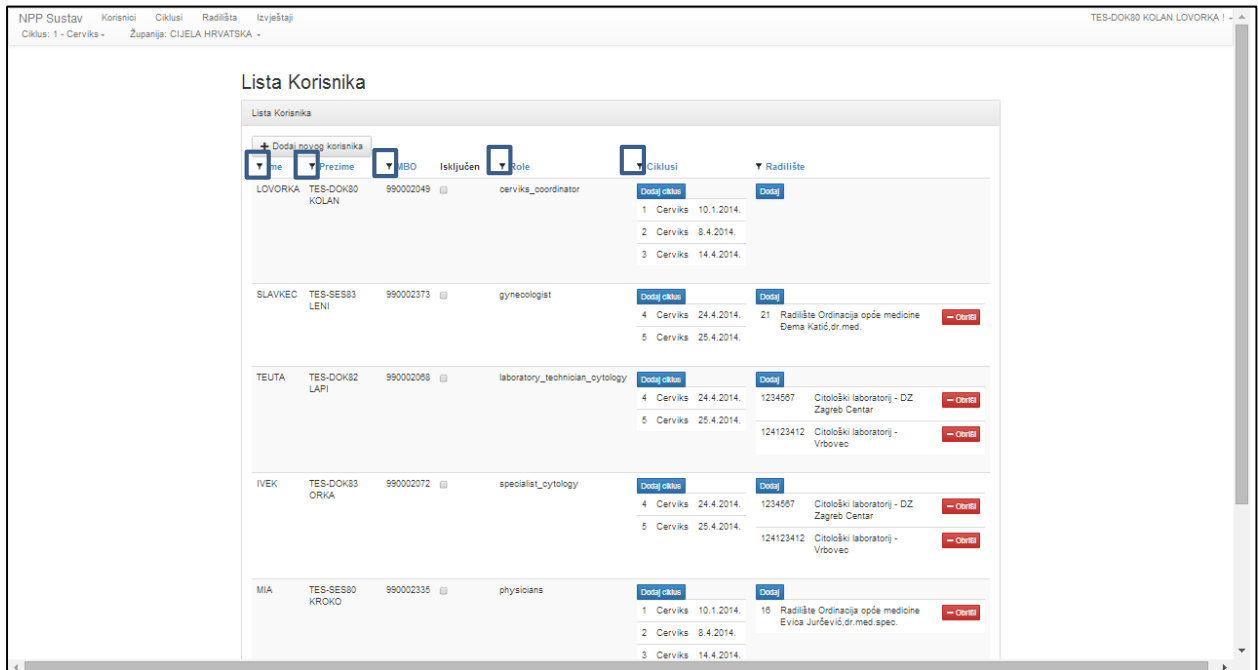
NPP Sustav Korisnici Ciklusi Radilišta Izvještaji
Ciklus: 1 - Cerviks ▾ Županija: CIJELA HRVATSKA ▾
TES-DOK80 KOLAN LOVORKA ! ▾

Lista Korisnika

Lista Korisnika

+ Dodaj novog korisnika

| ▼ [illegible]me | ▼ Prezime | ▼ MBO | Isključen | ▼ Role | ▼ Ciklusi | ▼ Radilište |
|---|---|---|---|---|---|---|
| LOVORKA | TES-DOK80 KOLAN | 990002049 | | cerviks_coordinator | Dodaj ciklus<br>1 Cerviks 10.1.2014.<br>2 Cerviks 8.4.2014.<br>3 Cerviks 14.4.2014. | Dodaj |
| SLAVKEC | TES-SES83 LENI | 990002373 | | gynecologist | Dodaj ciklus<br>4 Cerviks 24.4.2014.<br>5 Cerviks 25.4.2014. | Dodaj<br>21 Radilište Ordinacija opće medicine Đema Katić,dr.med. — Obriši |
| TEUTA | TES-DOK82 LAPI | 990002068 | | laboratory_technician_cytology | Dodaj ciklus<br>4 Cerviks 24.4.2014.<br>5 Cerviks 25.4.2014. | Dodaj<br>1234567 Citološki laboratorij - DZ Zagreb Centar — Obriši<br>124123412 Citološki laboratorij - Vrbovec — Obriši |
| IVEK | TES-DOK83 ORKA | 990002072 | | specialist_cytology | Dodaj ciklus<br>4 Cerviks 24.4.2014.<br>5 Cerviks 25.4.2014. | Dodaj<br>1234567 Citološki laboratorij - DZ Zagreb Centar — Obriši<br>124123412 Citološki laboratorij - Vrbovec — Obriši |
| MIA | TES-SES80 KROKO | 990002335 | | physicians | Dodaj ciklus<br>1 Cerviks 10.1.2014.<br>2 Cerviks 8.4.2014.<br>3 Cerviks 14.4.2014. | Dodaj<br>16 Radilište Ordinacija opće medicine Evica Jurčević,dr.med.spec. — Obriši |